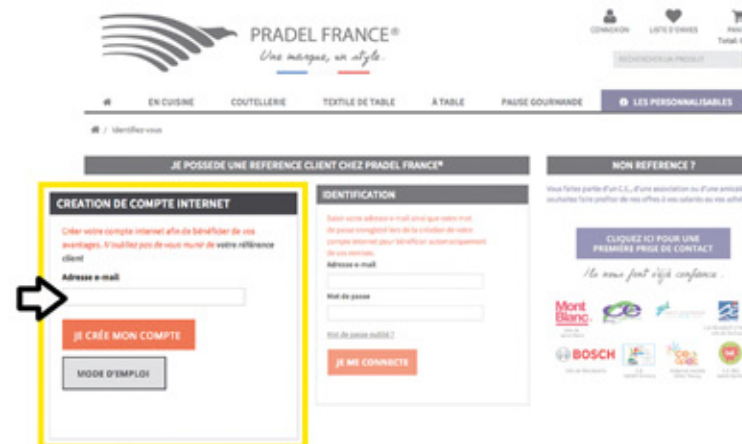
PRADEL FRANCE®
Une marque, un style.

CONNEXION
LISTE D'ENVIES
PANI
Total

RECHERCHER UN PRODUIT

EN CUISINE
COUTELLERIE
TEXTILE DE TABLE
À TABLE
PAUSE GOURMANDE
LES PERSONNALISABLES

/ Identifiez-vous

JE POSSEDE UNE REFERENCE CLIENT CHEZ PRADEL FRANCE®

CREATION DE COMPTE INTERNET

Créer votre compte internet afin de bénéficier de vos avantages. N'oubliez pas de vous munir de votre référence client

Adresse e-mail

JE CRÉE MON COMPTE

MODE D'EMPLOI

IDENTIFICATION

Saisir votre adresse e-mail ainsi que votre mot de passe enregistré lors de la création de votre compte internet pour bénéficier automatiquement de vos remises.

Adresse e-mail

Mot de passe

Mot de passe oublié ?

JE ME CONNECTE

NON REFERENCE ?

Vous faites partie d'un C.E., d'une association ou d'une amicale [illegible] souhaitez faire profiter de vos offres à vos salariés ou vos adh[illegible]

CLIQUEZ ICI POUR UNE PREMIERE PRISE DE CONTACT

Ils nous font déjà confiance :

Mont Blanc
BOSCH
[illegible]